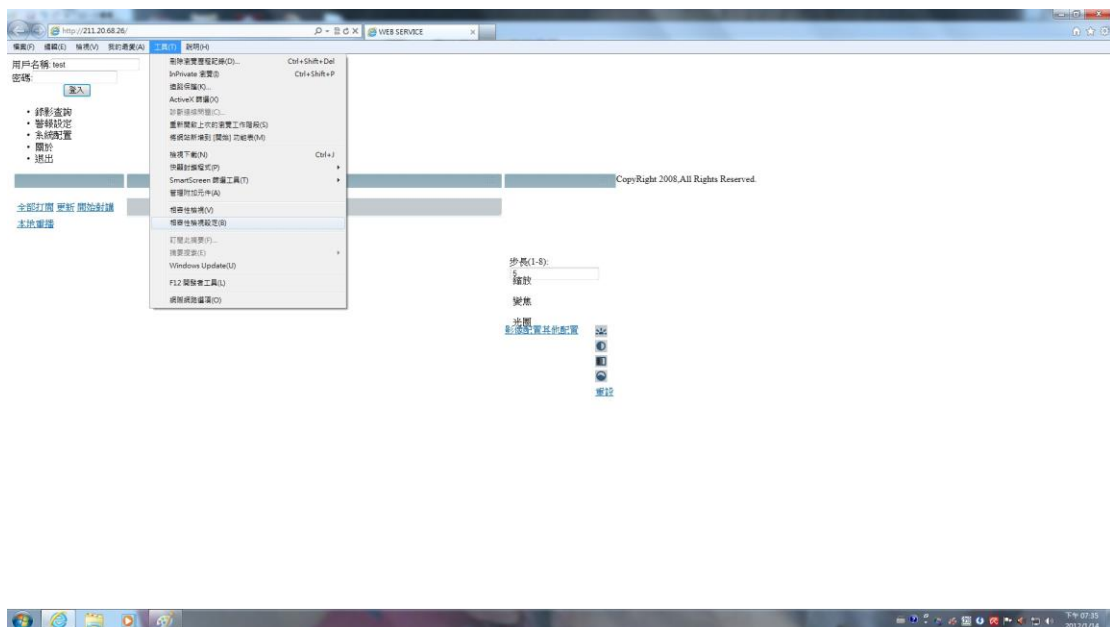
http://211.20.68.26/
WEB SERVICE

檔案(F) 編輯(E) 檢視(V) 我的最愛(A) 工具(T) 說明(H)

用戶名稱: test
密碼:
登入

• 錄影查詢
• 警報設定
• 系統配置
• 關於
• 退出

全部打開 更新 開始對講
未找畫播

刪除瀏覽歷程記錄(D)... Ctrl+Shift+Del
InPrivate 瀏覽(I) Ctrl+Shift+P
追蹤保護(K)...
ActiveX 篩選(X)
診斷連線問題(C)...
重新開啟上次的瀏覽工作階段(S)
將網站新增到 [開始] 功能表(M)
檢視下載(N) Ctrl+J
快顯封鎖程式(P)
SmartScreen 篩選工具(T)
管理附加元件(A)
相容性檢視(V)
相容性檢視設定(B)
訂閱此摘要(F)...
摘要探索(E)
Windows Update(U)
F12 開發者工具(L)
網際網路選項(O)

CopyRight 2008,All Rights Reserved.

步長(1-8):
5
縮放
變焦
光圈
影像配置其他配置
重設

下午 07:35
2012/2/14